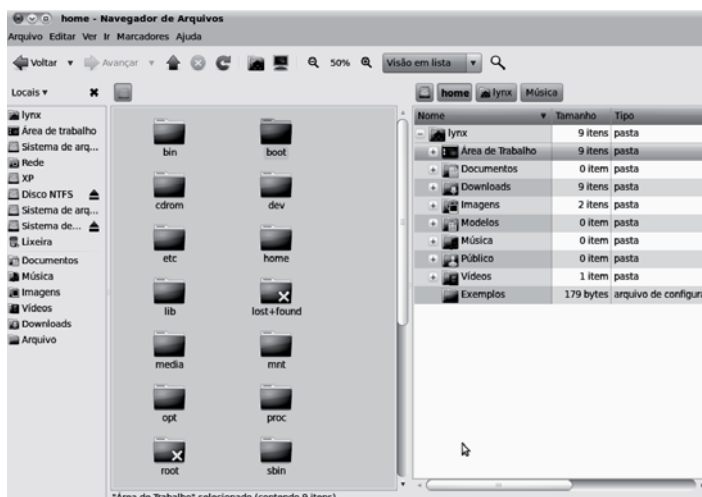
home - Navegador de Arquivos

Arquivo Editar Ver Ir Marcadores Ajuda

Voltar Avançar 50% Visão em lista

Locais

lynx
Área de trabalho
Sistema de arq...
Rede
XP
Disco NTFS
Sistema de arq...
Sistema de...
Lixeira
Documentos
Música
Imagens
Vídeos
Downloads
Arquivo

bin
boot
cdrom
dev
etc
home
lib
lost+found
media
mnt
opt
proc
root
sbin

home lynx Música

| Nome | Tamanho | Tipo |
|---|---|---|
| lynx | 9 itens | pasta |
| Área de Trabalho | 9 itens | pasta |
| Documentos | 0 item | pasta |
| Downloads | 9 itens | pasta |
| Imagens | 2 itens | pasta |
| Modelos | 0 item | pasta |
| Música | 0 item | pasta |
| Público | 0 item | pasta |
| Vídeos | 1 item | pasta |
| Exemplos | 179 bytes | arquivo de configura |

"Área de Trabalho" selecionado (contendo 9 itens)